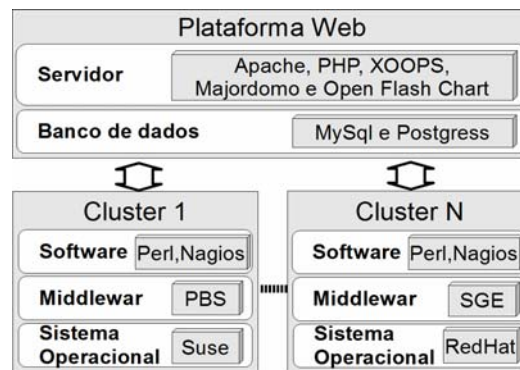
Plataforma Web

Servidor

Apache, PHP, XOOPS, Majordomo e Open Flash Chart

Banco de dados

MySql e Postgress

Cluster 1

Software

Perl,Nagios

Middlewar

PBS

Sistema Operacional

Suse

Cluster N

Software

Perl,Nagios

Middlewar

SGE

Sistema Operacional

RedHat